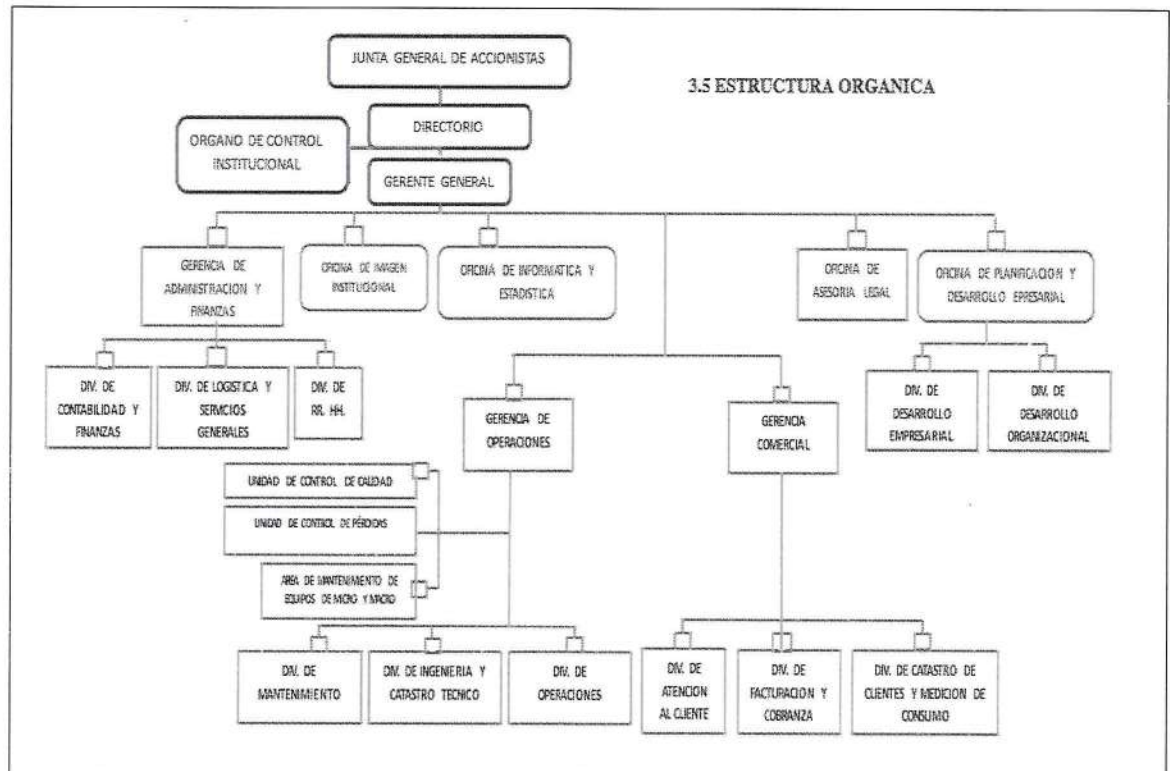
JUNTA GENERAL DE ACCIONISTAS

3.5 ESTRUCTURA ORGANICA

DIRECTORIO

ORGANO DE CONTROL INSTITUCIONAL

GERENTE GENERAL

GERENCIA DE ADMINISTRACION Y FINANZAS

OFICINA DE IMAGEN INSTITUCIONAL

OFICINA DE INFORMATICA Y ESTADISTICA

OFICINA DE ASESORIA LEGAL

OFICINA DE PLANIFICACION Y DESARROLLO EPRESARIAL

DIV. DE CONTABILIDAD Y FINANZAS

DIV. DE LOGISTICA Y SERVICIOS GENERALES

DIV. DE RR. HH.

GERENCIA DE OPERACIONES

GERENCIA COMERCIAL

DIV. DE DESARROLLO EMPRESARIAL

DIV. DE DESARROLLO ORGANIZACIONAL

UNIDAD DE CONTROL DE CALIDAD

UNIDAD DE CONTROL DE PERDIDAS

AREA DE MANTENIMIENTO DE EQUIPOS DE MICRO Y MACRO

DIV. DE MANTENIMIENTO

DIV. DE INGENIERIA Y CATASTRO TECNICO

DIV. DE OPERACIONES

DIV. DE ATENCION AL CLIENTE

DIV. DE FACTURACION Y COBRANZA

DIV. DE CATASTRO DE CLIENTES Y MEDICION DE CONSUMO